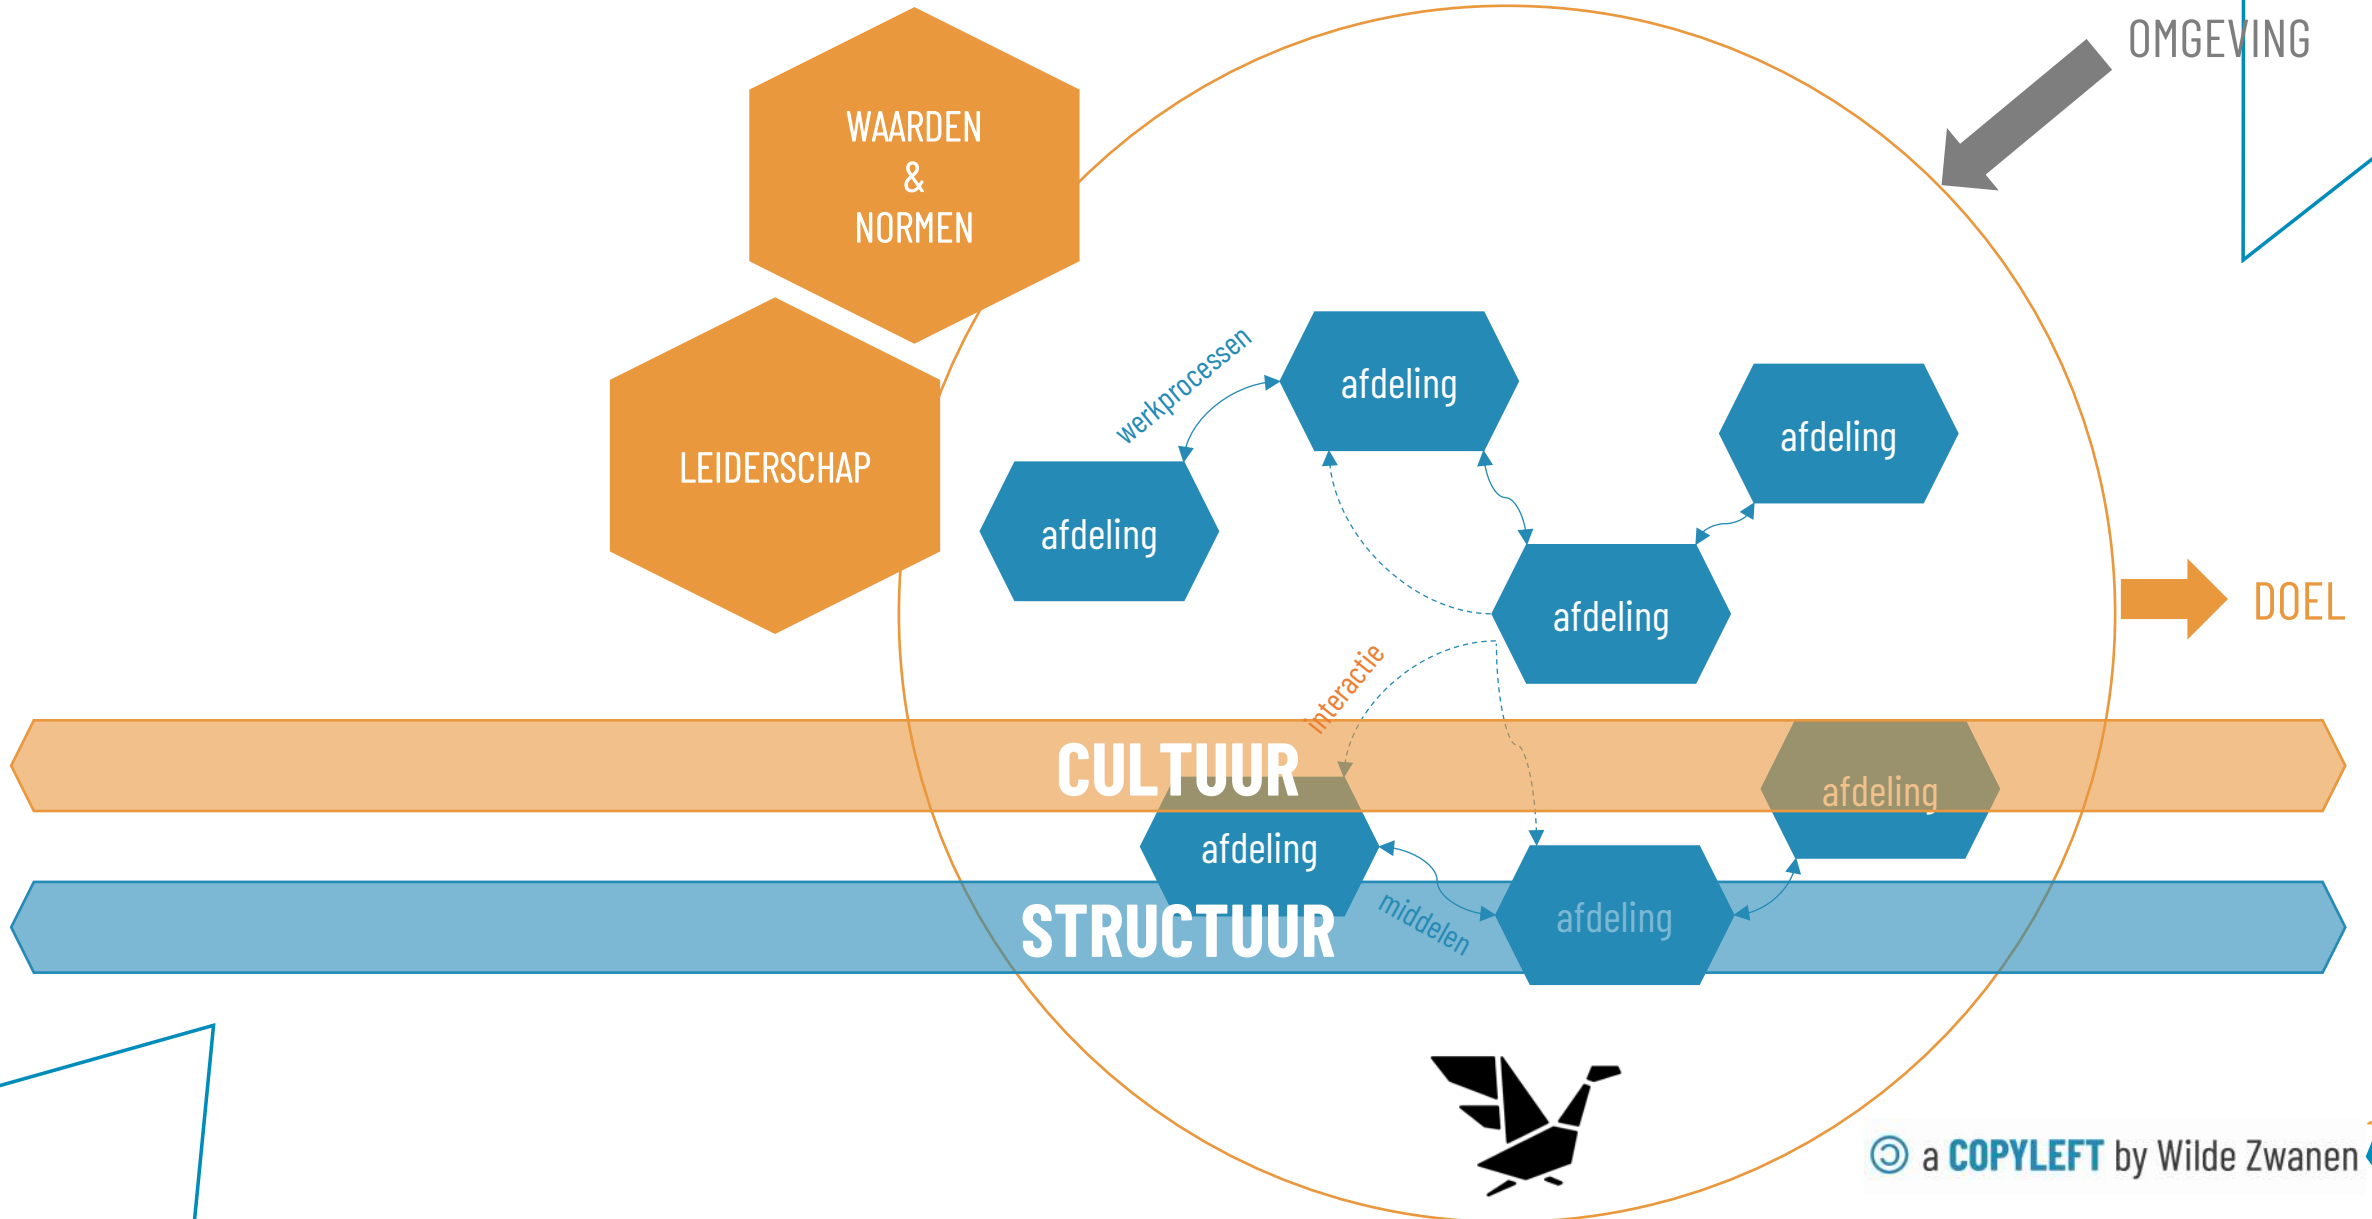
OMGEVING

WAARDEN
&
NORMEN

LEIDERSCHAP

werkprocessen

afdeling

afdeling

afdeling

afdeling

DOEL

interactie

CULTUUR

afdeling

afdeling

STRUCTUUR

middelen

afdeling

a COPYLEFT by Wilde Zwanen